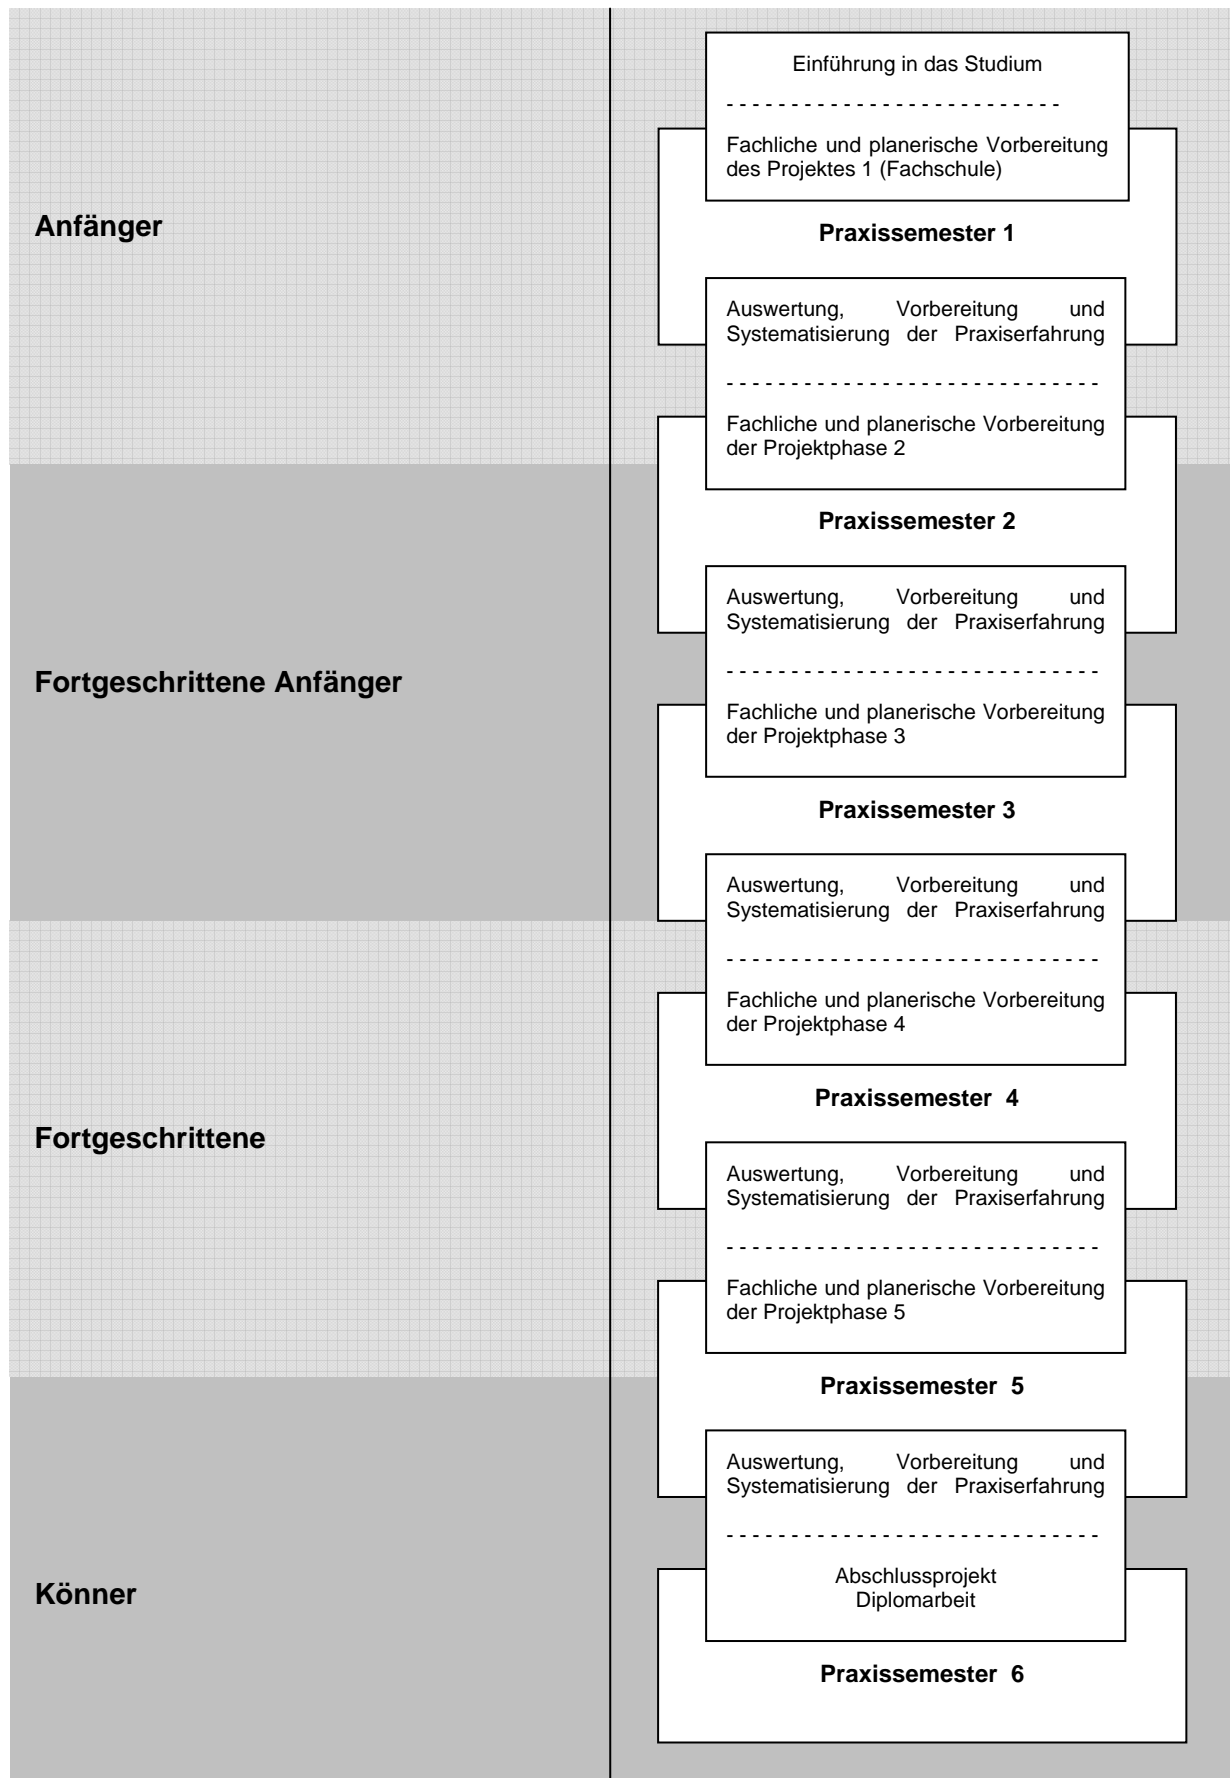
Anfänger

Einführung in das Studium

- - - - - - - - - - - - - - - - - - - - - - - - -

Fachliche und planerische Vorbereitung des Projektes 1 (Fachschule)

Praxissemester 1

Auswertung, Vorbereitung und Systematisierung der Praxiserfahrung

- - - - - - - - - - - - - - - - - - - - - - - - - - - -

Fachliche und planerische Vorbereitung der Projektphase 2

Fortgeschrittene Anfänger

Praxissemester 2

Auswertung, Vorbereitung und Systematisierung der Praxiserfahrung

- - - - - - - - - - - - - - - - - - - - - - - - - - - -

Fachliche und planerische Vorbereitung der Projektphase 3

Praxissemester 3

Fortgeschrittene

Auswertung, Vorbereitung und Systematisierung der Praxiserfahrung

- - - - - - - - - - - - - - - - - - - - - - - - - - - -

Fachliche und planerische Vorbereitung der Projektphase 4

Praxissemester 4

Auswertung, Vorbereitung und Systematisierung der Praxiserfahrung

- - - - - - - - - - - - - - - - - - - - - - - - - - - -

Fachliche und planerische Vorbereitung der Projektphase 5

Könner

Praxissemester 5

Auswertung, Vorbereitung und Systematisierung der Praxiserfahrung

- - - - - - - - - - - - - - - - - - - - - - - - - - - -

Abschlussprojekt
Diplomarbeit

Praxissemester 6